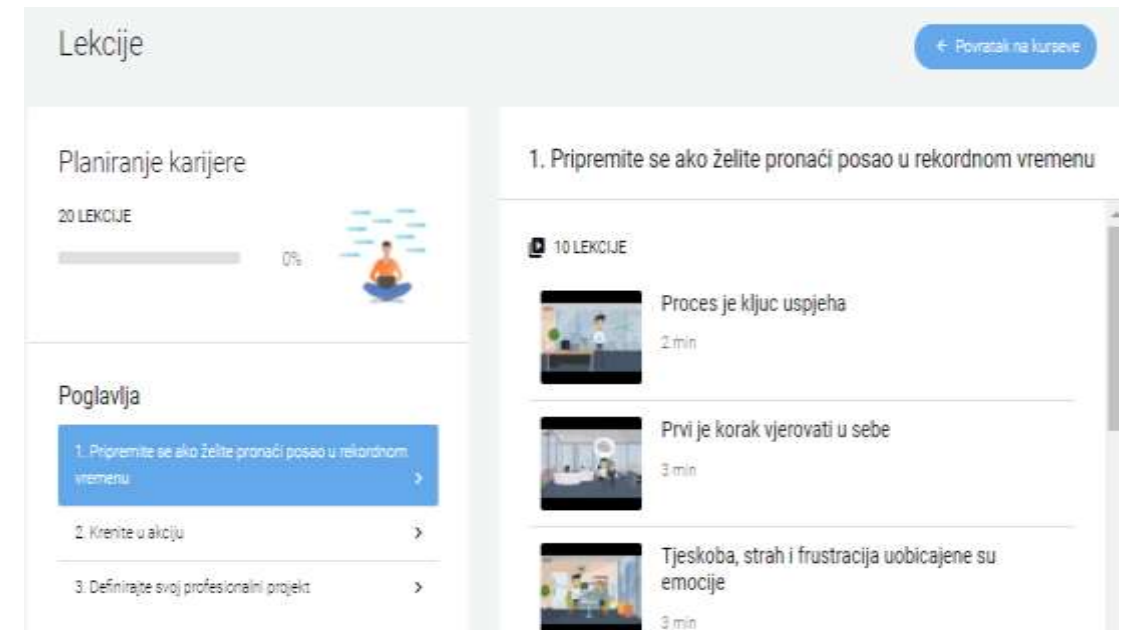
Lekcije

← Povratak na kurseve

Planiranje karijere

20 LEKCIJE

0%

Poglavlja

1. Pripremite se ako želite pronaći posao u rekordnom vremenu >

2. Krenite u akciju >

3. Definirajte svoj profesionalni projekt >

1. Pripremite se ako želite pronaći posao u rekordnom vremenu

10 LEKCIJE

Proces je kljuc uspjeha

2 min

Prvi je korak vjerovati u sebe

3 min

Tjeskoba, strah i frustracija uobicajene su emocije

3 min